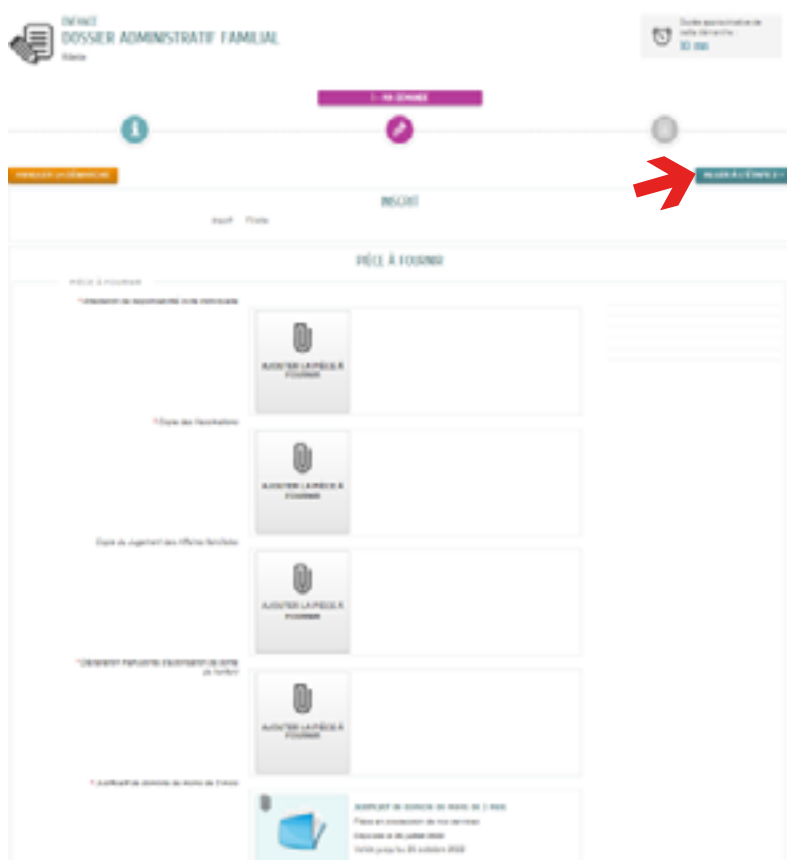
ENFANCE
DOSSIER ADMINISTRATIF FAMILIAL
Marie

Durée approximative de cette démarche
10 mn

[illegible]

ANNULER LA DÉMARCHE

ALLER À L'ÉTAPE 3 >

INSCRIT

Inscrit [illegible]

PIÈCE À FOURNIR

PIÈCE À FOURNIR

* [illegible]

AJOUTER LA PIÈCE À FOURNIR

* Copie des Vaccinations

AJOUTER LA PIÈCE À FOURNIR

Copie du jugement des Affaires familiales

AJOUTER LA PIÈCE À FOURNIR

* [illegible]

AJOUTER LA PIÈCE À FOURNIR

* Justificatif de domicile de moins de 3 mois

JUSTIFICATIF DE DOMICILE DE MOINS DE 3 MOIS
Pièce en possession de nos services
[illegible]
Valide jusqu'au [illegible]